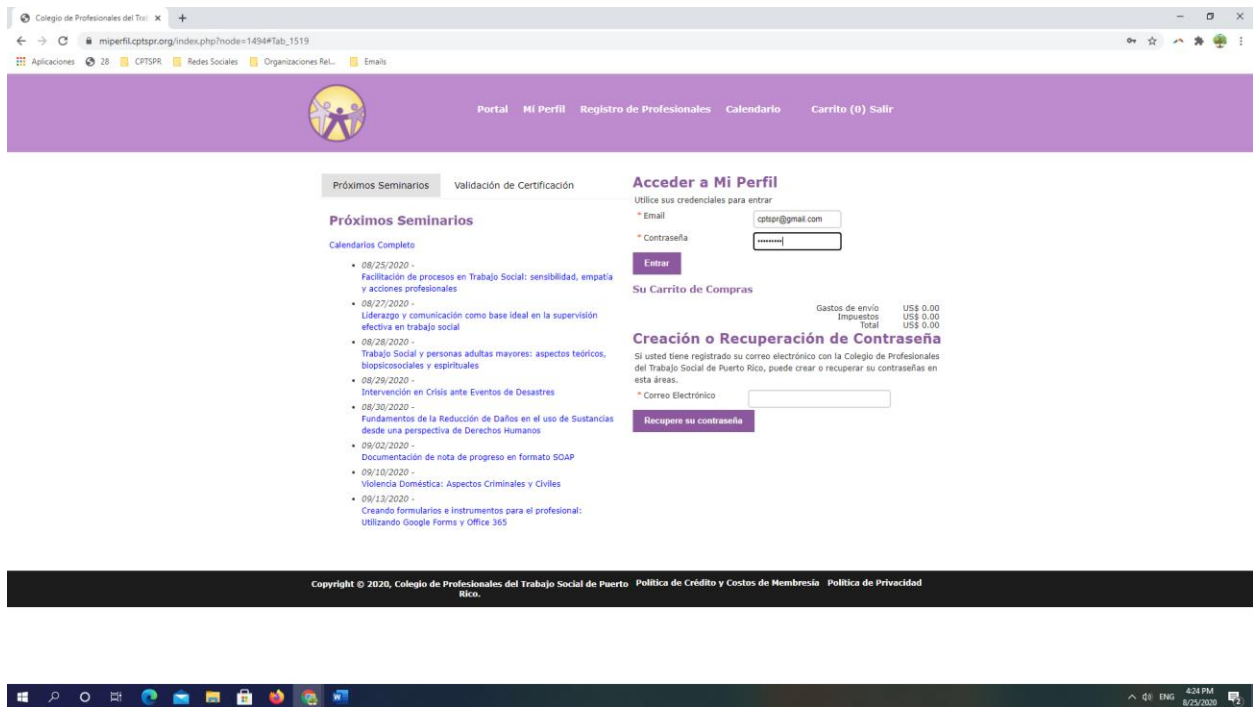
Colegio de Profesionales del Tra ×  +

miperfil.cptspr.org/index.php?node=1494#Tab_1519

Aplicaciones  28  CPTSPR  Redes Sociales  Organizaciones Rel...  Emails

Portal  Mi Perfil  Registro de Profesionales  Calendario  Carrito (0) Salir

Próximos Seminarios  Validación de Certificación

Próximos Seminarios

Calendarios Completo

• 08/25/2020 -
Facilitación de procesos en Trabajo Social: sensibilidad, empatía y acciones profesionales
• 08/27/2020 -
Liderazgo y comunicación como base ideal en la supervisión efectiva en trabajo social
• 08/28/2020 -
Trabajo Social y personas adultas mayores: aspectos teóricos, biopsicosociales y espirituales
• 08/29/2020 -
Intervención en Crisis ante Eventos de Desastres
• 08/30/2020 -
Fundamentos de la Reducción de Daños en el uso de Sustancias desde una perspectiva de Derechos Humanos
• 09/02/2020 -
Documentación de nota de progreso en formato SOAP
• 09/10/2020 -
Violencia Doméstica: Aspectos Criminales y Civiles
• 09/13/2020 -
Creando formularios e instrumentos para el profesional: Utilizando Google Forms y Office 365

Acceder a Mi Perfil
Utilice sus credenciales para entrar
* Email  cptspr@gmail.com
* Contraseña  ••••••••
Entrar

Su Carrito de Compras
Gastos de envío US$ 0.00
Impuestos US$ 0.00
Total US$ 0.00

Creación o Recuperación de Contraseña
Si usted tiene registrado su correo electrónico con la Colegio de Profesionales del Trabajo Social de Puerto Rico, puede crear o recuperar su contraseñas en esta áreas.
* Correo Electrónico
Recupere su contraseña

Copyright © 2020, Colegio de Profesionales del Trabajo Social de Puerto Rico.  Política de Crédito y Costos de Membresía  Política de Privacidad

ENG 4:24 PM 8/25/2020